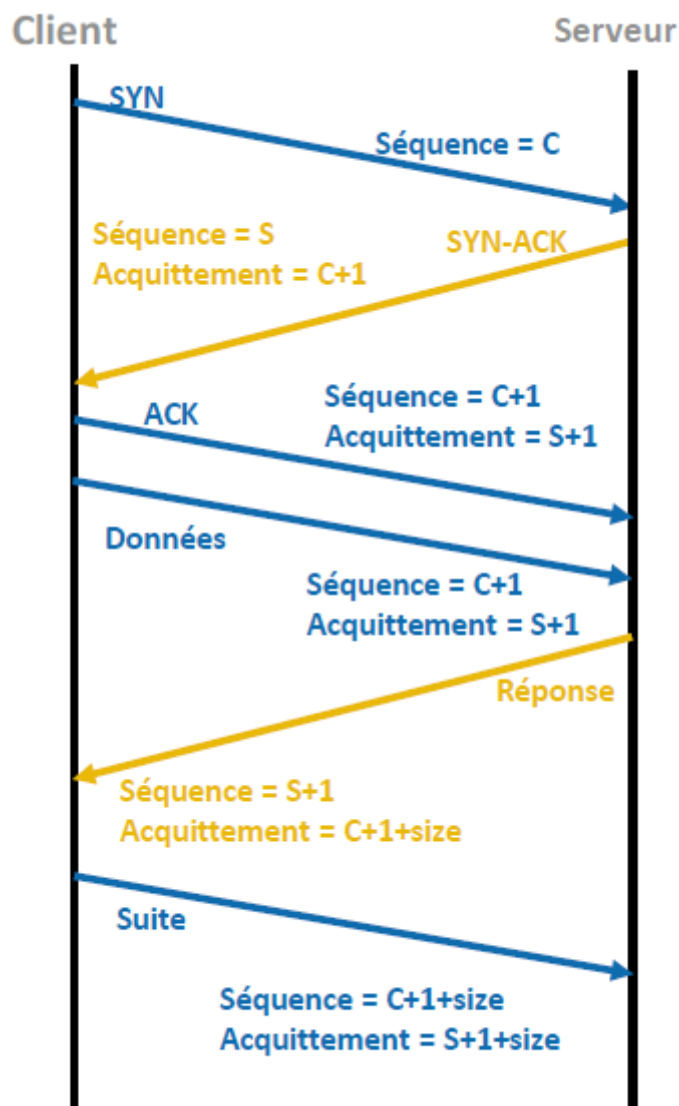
Client

Serveur

SYN

Séquence = C

Séquence = S
Acquittement = C+1

SYN-ACK

Séquence = C+1
Acquittement = S+1

ACK

Données

Séquence = C+1
Acquittement = S+1

Réponse

Séquence = S+1
Acquittement = C+1+size

Suite

Séquence = C+1+size
Acquittement = S+1+size